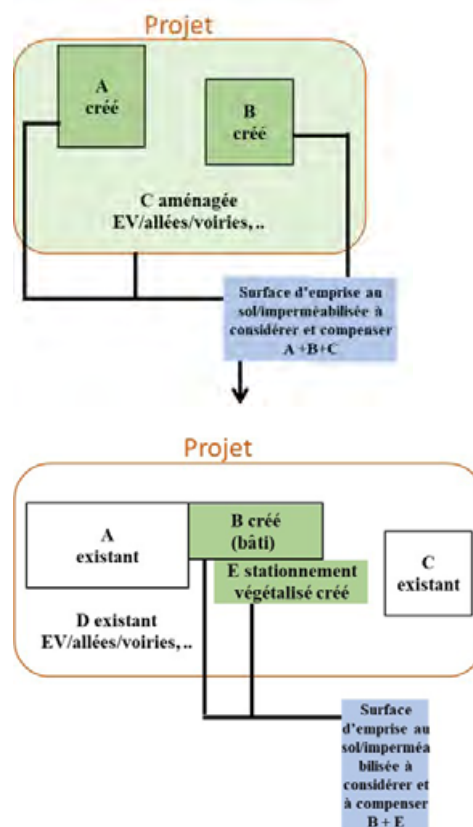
Projet

A
créé

B
créé

C aménagée
EV/allées/voiries, ..

Surface d'emprise au sol/imperméabilisée à considérer et compenser
A +B+C

Projet

A
existant

B créé
(bâti)

E stationnement
végétalisé créé

C
existant

D existant
EV/allées/voiries, ..

Surface d'emprise au sol/imperméabilisée à considérer et à compenser
B + E